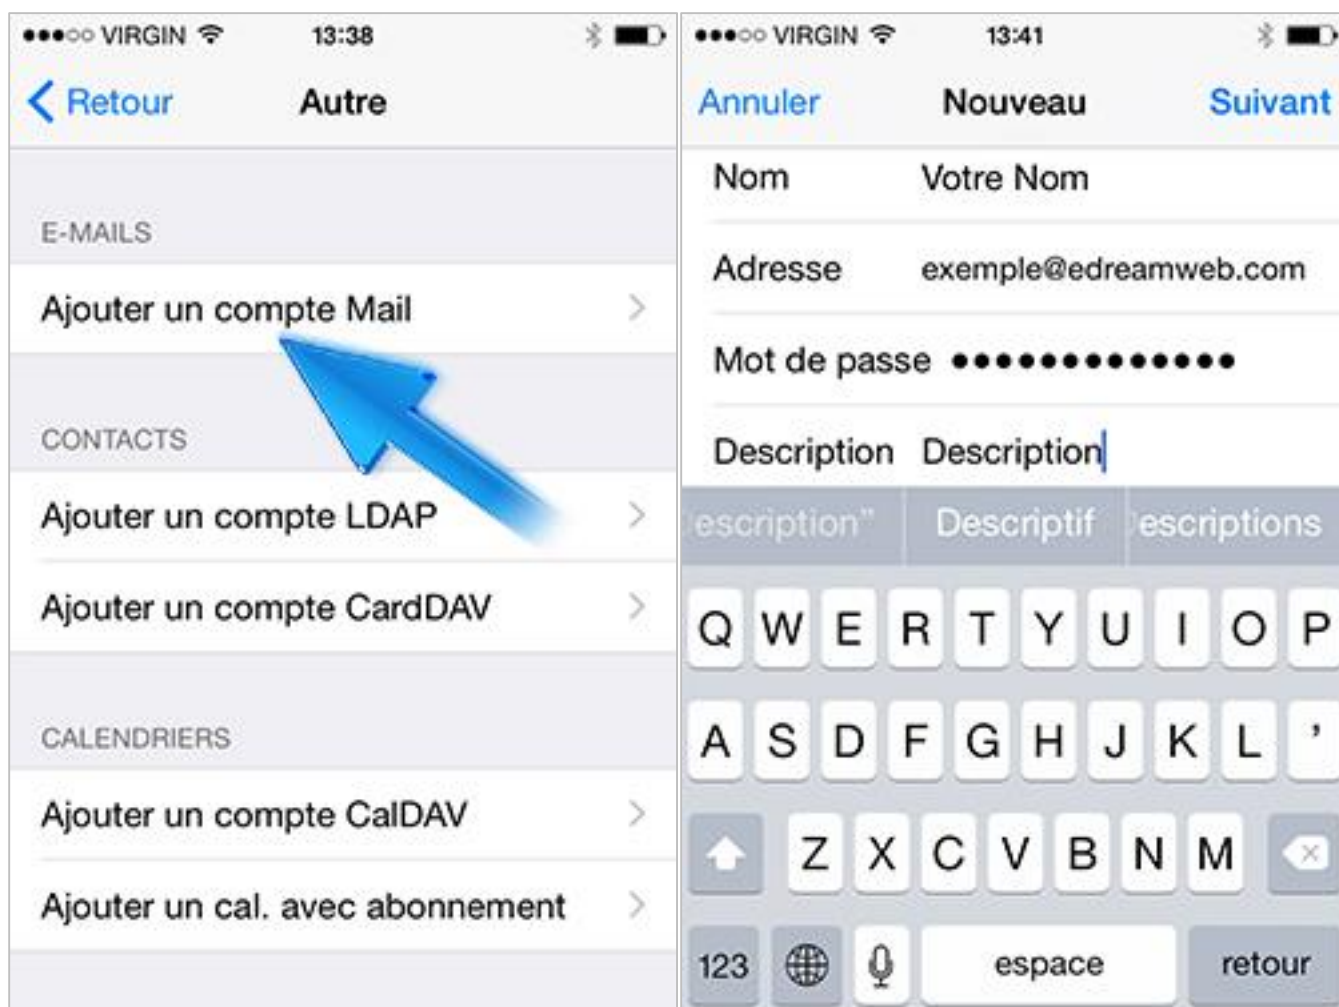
●●●○○ VIRGIN 13:38

Retour Autre

E-MAILS

Ajouter un compte Mail

CONTACTS

Ajouter un compte LDAP

Ajouter un compte CardDAV

CALENDRIERS

Ajouter un compte CalDAV

Ajouter un cal. avec abonnement

●●●○○ VIRGIN 13:41

Annuler Nouveau Suivant

Nom Votre Nom

Adresse exemple@edreamweb.com

Mot de passe ●●●●●●●●●●●●●

Description Description

escription" Descriptif escriptions

Q W E R T Y U I O P

A S D F G H J K L '

Z X C V B N M

123 espace retour